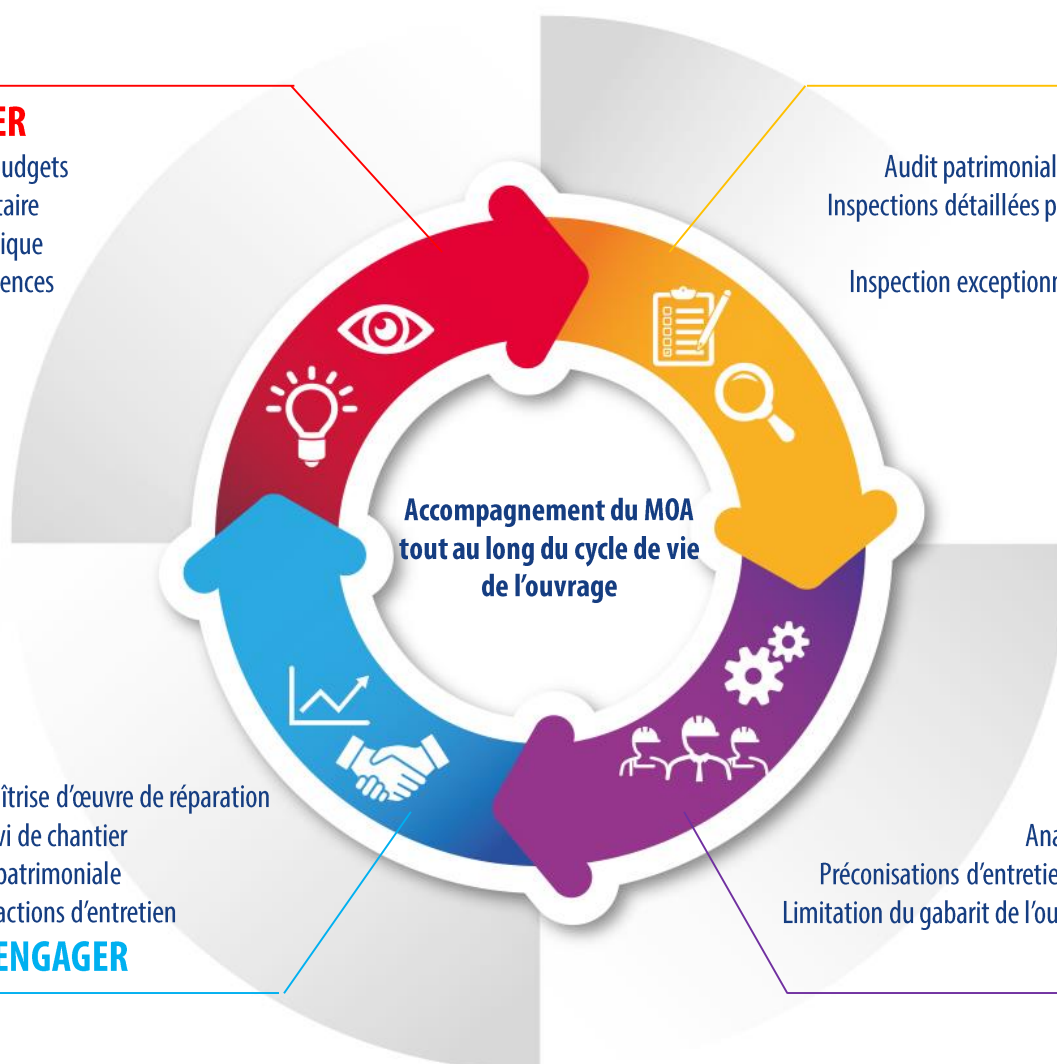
ER
udgets
taire
ique
ences

Audit patrimonial
Inspections détaillées p
Inspection exceptionn

Accompagnement du MOA tout au long du cycle de vie de l'ouvrage

îtrise d'œuvre de réparation
vi de chantier
patrimoniale
actions d'entretien
ENGAGER

Ana
Préconisations d'entretie
Limitation du gabarit de l'ou